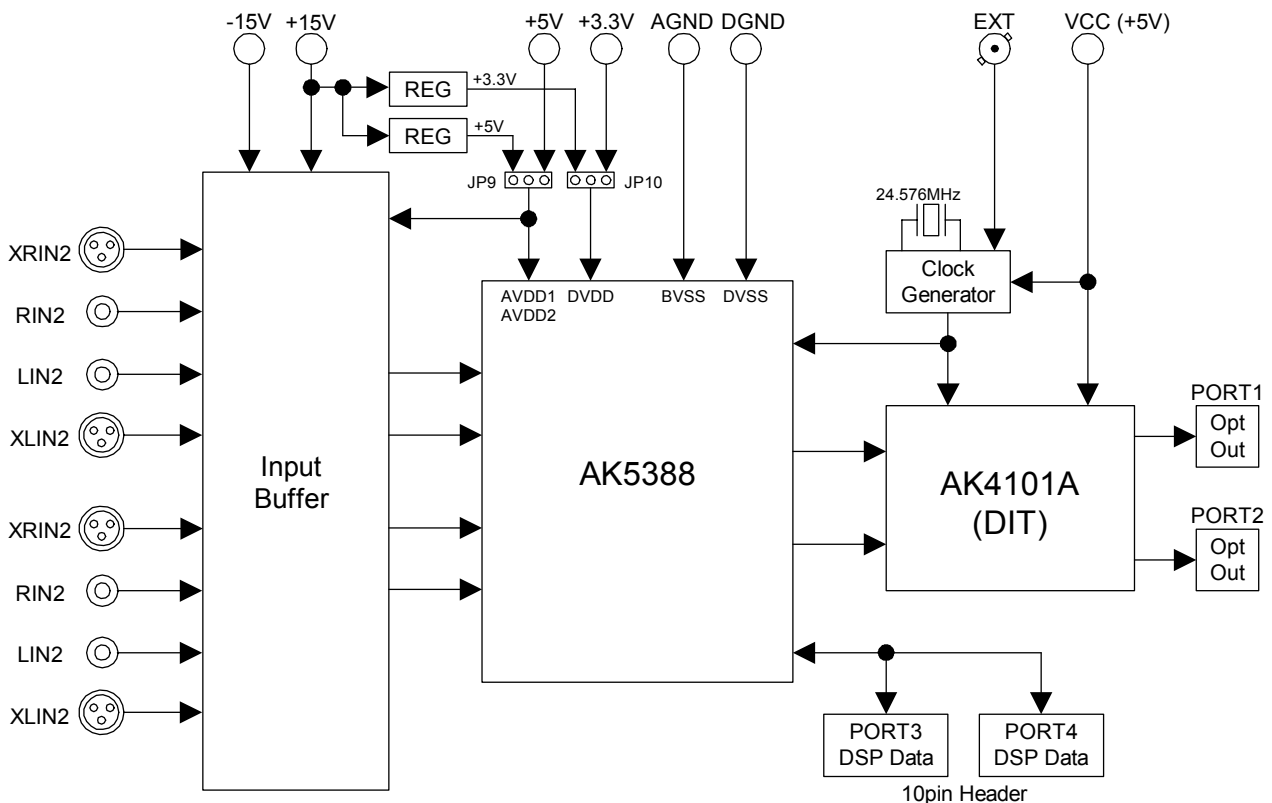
-15V +15V +5V +3.3V AGND DGND EXT VCC (+5V)

REG +3.3V
REG +5V

JP9 JP10

24.576MHz

XRIN2
RIN2
LIN2
XLIN2
XRIN2
RIN2
LIN2
XLIN2

Input Buffer

AVDD1 AVDD2 DVDD BVSS DVSS

AK5388

Clock Generator

AK4101A (DIT)

PORT1 Opt Out
PORT2 Opt Out

PORT3 DSP Data
PORT4 DSP Data
10pin Header